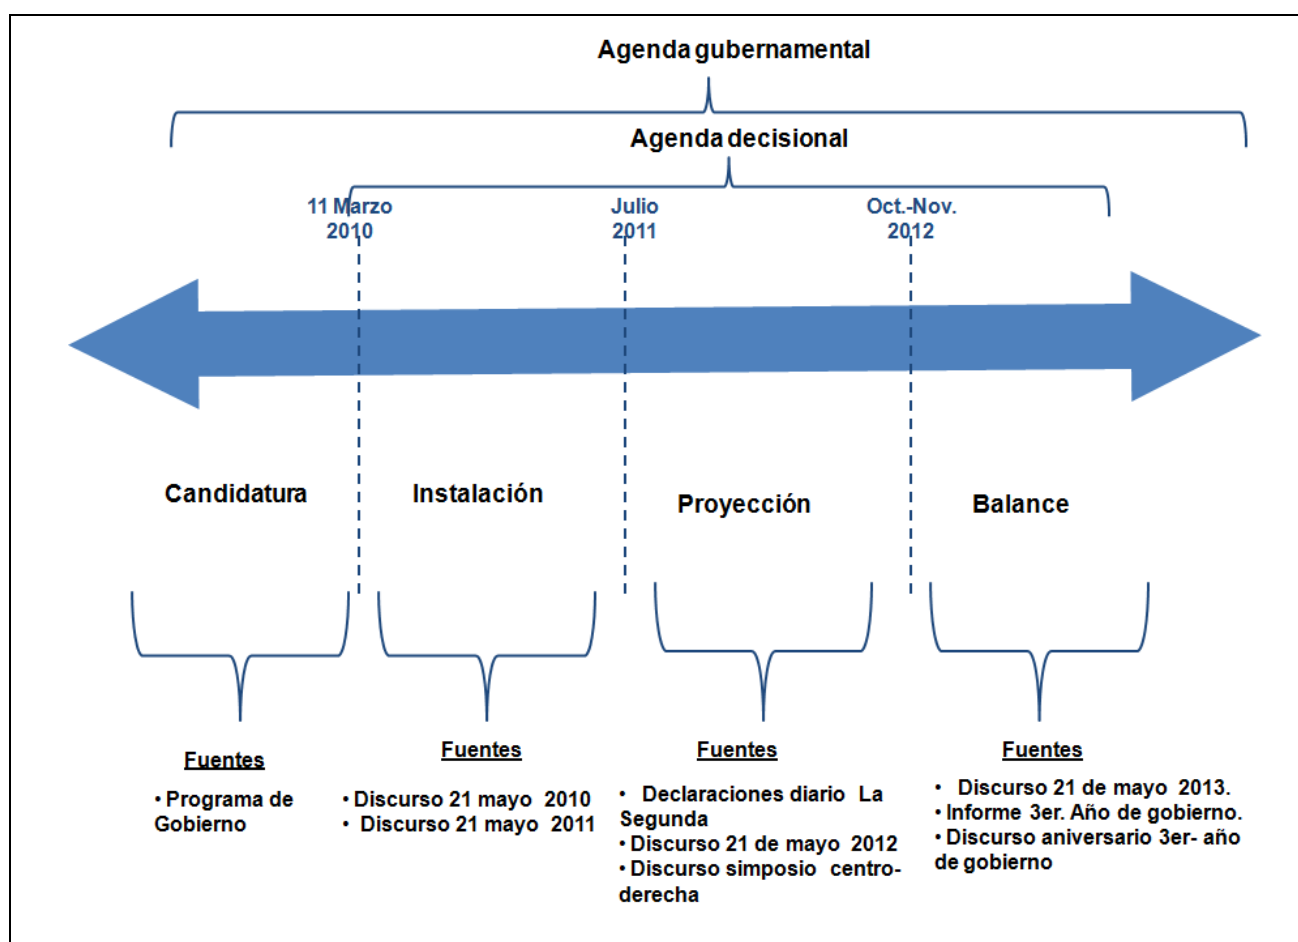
Agenda gubernamental

Agenda decisional

11 Marzo 2010

Julio 2011

Oct.-Nov. 2012

Candidatura

Instalación

Proyección

Balance

Fuentes

• Programa de Gobierno

Fuentes

• Discurso 21 mayo 2010
• Discurso 21 mayo 2011

Fuentes

• Declaraciones diario La Segunda
• Discurso 21 de mayo 2012
• Discurso simposio centro-derecha

Fuentes

• Discurso 21 de mayo 2013.
• Informe 3er. Año de gobierno.
• Discurso aniversario 3er- año de gobierno